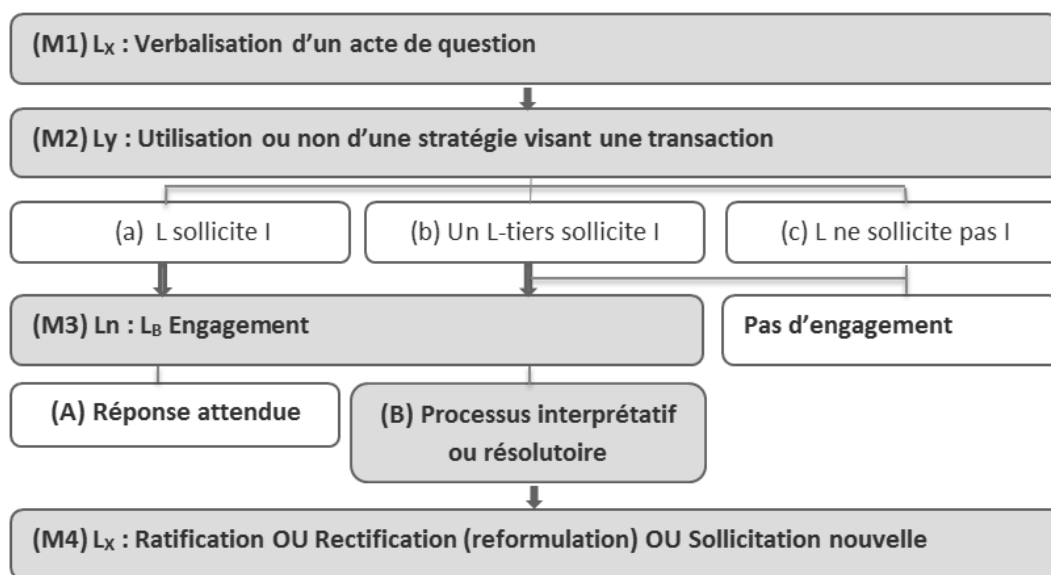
(M1) $L_X$ : Verbalisation d'un acte de question

(M2) Ly : Utilisation ou non d'une stratégie visant une transaction

(a) L sollicite I

(b) Un L-tiers sollicite I

(c) L ne sollicite pas I

(M3) Ln : $L_B$ Engagement

Pas d'engagement

(A) Réponse attendue

(B) Processus interprétatif ou résolutoire

(M4) $L_X$ : Ratification OU Rectification (reformulation) OU Sollicitation nouvelle